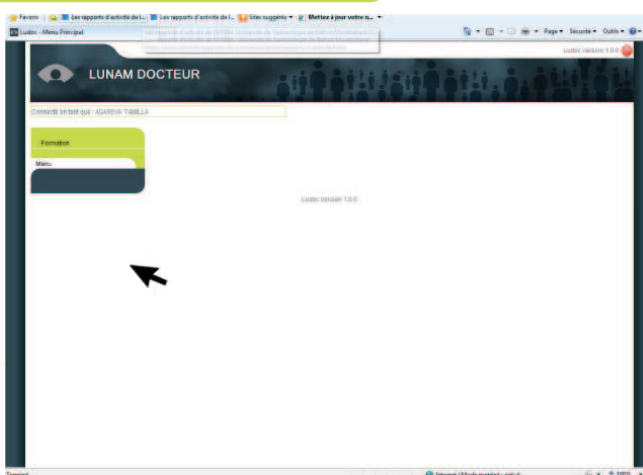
Favoris | Les rapports d'activité de l... | Les rapports d'activité de l... | Sites suggérés ▾ | Mettez à jour votre n... ▾

Ludoc - Menu Principal

Page ▾ Sécurité ▾ Outils ▾

Ludoc Version 1.0.0

LUNAM DOCTEUR

Connecté en tant que : AGAREVA TAMILLA

Formation

Menu

Ludoc Version 1.0.0

Terminé

Internet | Mode protégé : activé